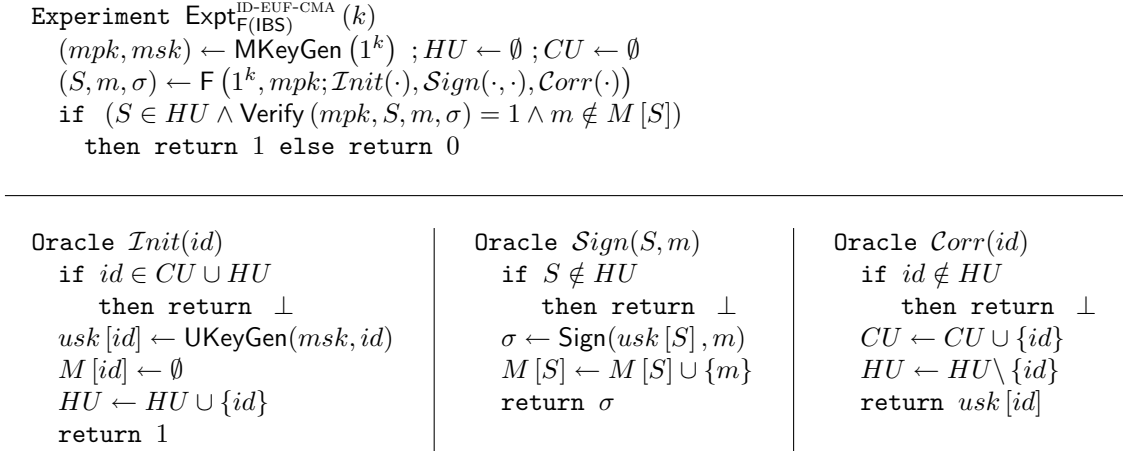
Experiment $\mathsf{Expt}^{\text{ID-EUF-CMA}}_{\mathsf{F(IBS)}}(k)$
$(mpk, msk) \leftarrow \mathsf{MKeyGen}(1^k)$ ; $HU \leftarrow \emptyset$ ; $CU \leftarrow \emptyset$
$(S, m, \sigma) \leftarrow \mathsf{F}(1^k, mpk; \mathcal{I}nit(\cdot), \mathcal{S}ign(\cdot,\cdot), \mathcal{C}orr(\cdot))$
if $(S \in HU \wedge \mathsf{Verify}(mpk, S, m, \sigma) = 1 \wedge m \notin M[S])$
then return $1$ else return $0$

Oracle $\mathcal{I}nit(id)$
if $id \in CU \cup HU$
then return $\perp$
$usk[id] \leftarrow \mathsf{UKeyGen}(msk, id)$
$M[id] \leftarrow \emptyset$
$HU \leftarrow HU \cup \{id\}$
return $1$

Oracle $\mathcal{S}ign(S, m)$
if $S \notin HU$
then return $\perp$
$\sigma \leftarrow \mathsf{Sign}(usk[S], m)$
$M[S] \leftarrow M[S] \cup \{m\}$
return $\sigma$

Oracle $\mathcal{C}orr(id)$
if $id \notin HU$
then return $\perp$
$CU \leftarrow CU \cup \{id\}$
$HU \leftarrow HU \setminus \{id\}$
return $usk[id]$